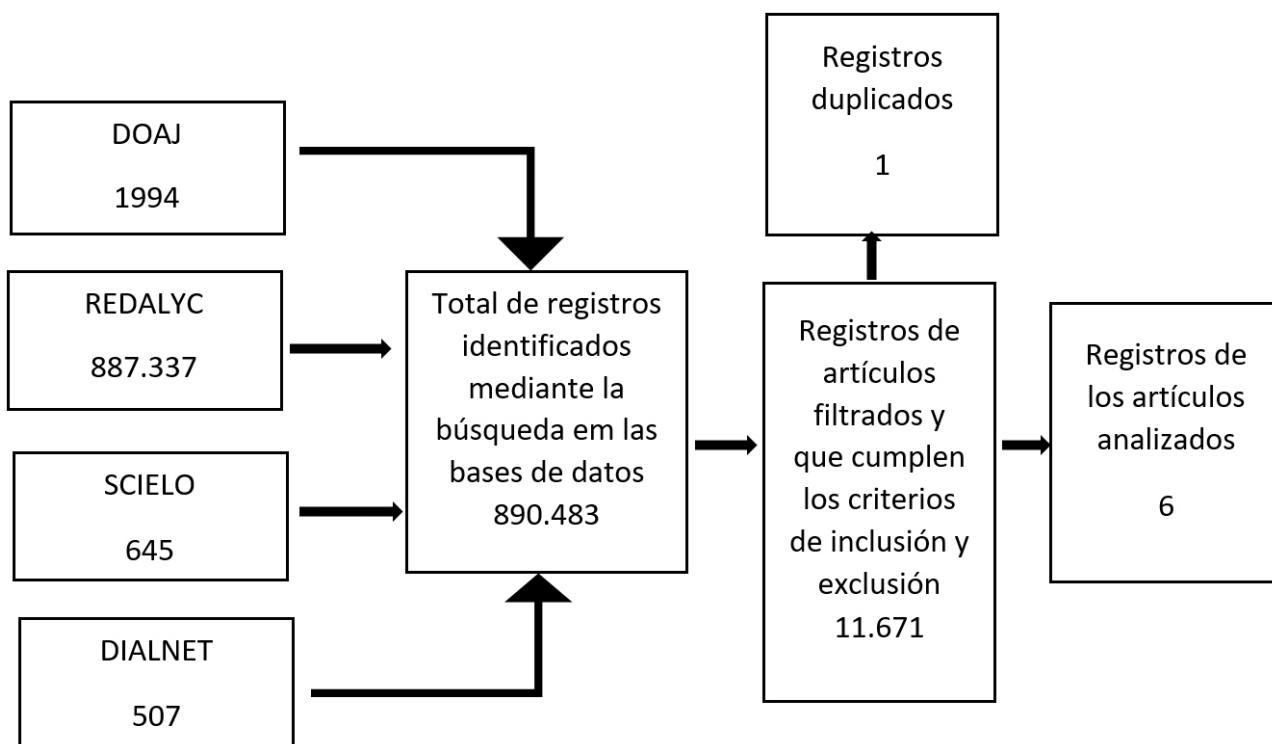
DOAJ

1994

REDALYC

887.337

SCIELO

645

DIALNET

507

Total de registros identificados mediante la búsqueda em las bases de datos 890.483

Registros duplicados

1

Registros de artículos filtrados y que cumplen los criterios de inclusión y exclusión 11.671

Registros de los artículos analizados

6